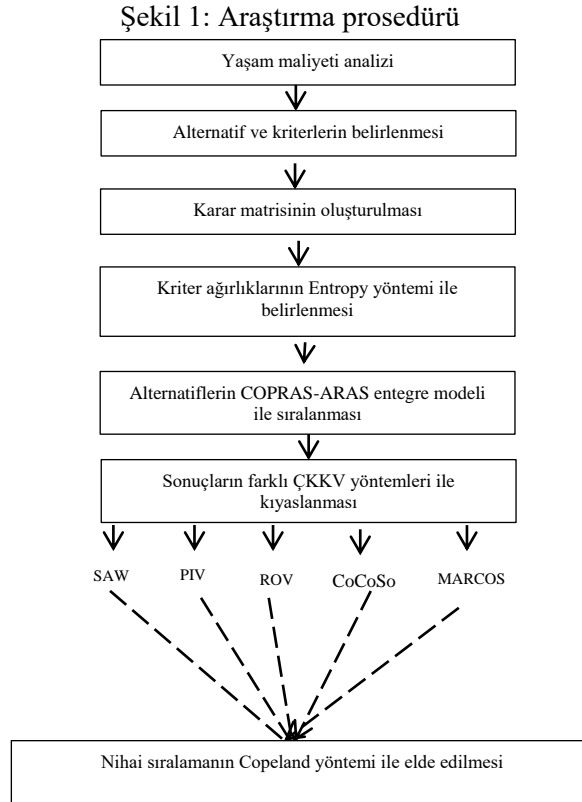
Şekil 1: Araştırma prosedürü

Yaşam maliyeti analizi

Alternatif ve kriterlerin belirlenmesi

Karar matrisinin oluşturulması

Kriter ağırlıklarının Entropy yöntemi ile belirlenmesi

Alternatiflerin COPRAS-ARAS entegre modeli ile sıralanması

Sonuçların farklı ÇKKV yöntemleri ile kıyaslanması

SAW

PIV

ROV

CoCoSo

MARCOS

Nihai sıralamanın Copeland yöntemi ile elde edilmesi